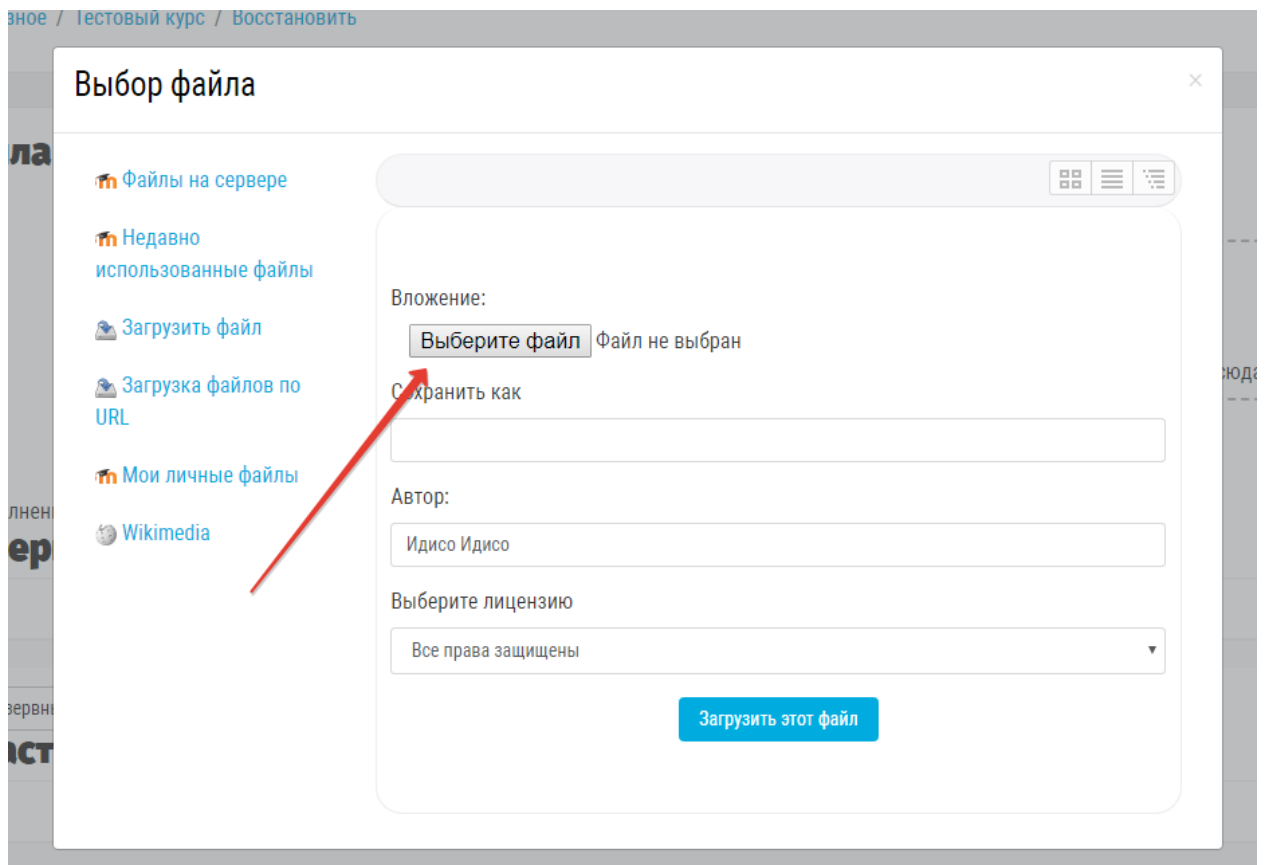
вное / Тестовый курс / Восстановить

Выбор файла

×

Файлы на сервере

Недавно использованные файлы

Загрузить файл

Загрузка файлов по URL

Мои личные файлы

Wikimedia

Вложение:

Выберите файл Файл не выбран

Сохранить как

Автор:

Идисо Идисо

Выберите лицензию

Все права защищены

Загрузить этот файл

ла

сюда

лнен

ер

зервн

ст